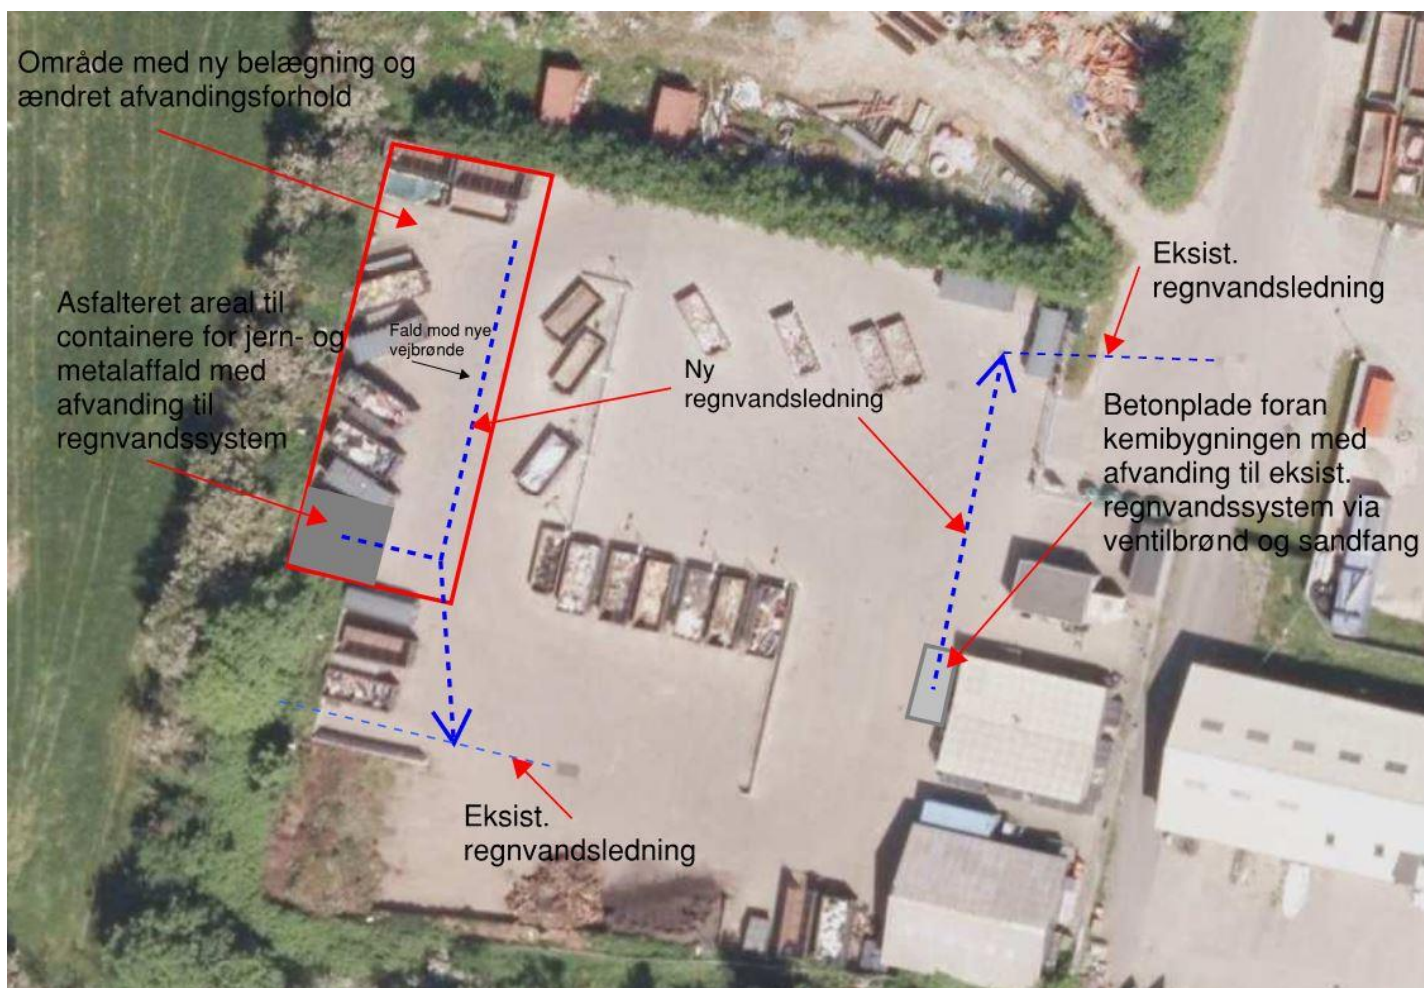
Område med ny belægning og ændret afvandingsforhold

Asfalteret areal til containere for jern- og metalaffald med afvanding til regnvandssystem

Fald mod nye vejbrønde

Ny regnvandsledning

Eksist. regnvandsledning

Betonplade foran kemibygningen med afvanding til eksist. regnvandssystem via ventilbrønd og sandfang

Eksist. regnvandsledning